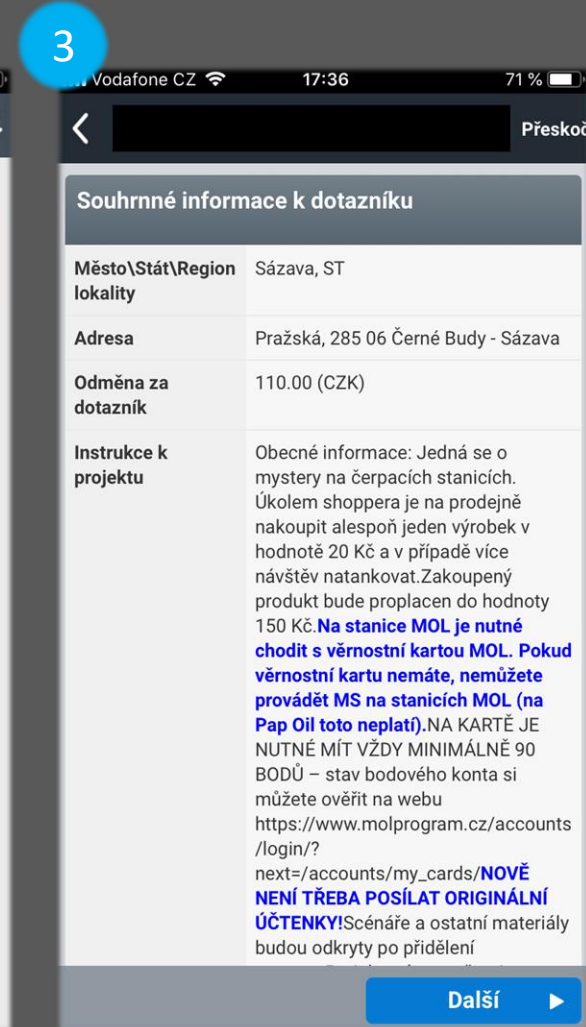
3

Vodafone CZ 17:36 71 %

Přeskoč

Souhrnné informace k dotazníku

| Město\Stát\Region lokality | Sázava, ST |
|---|---|
| Adresa | Pražská, 285 06 Černé Budy - Sázava |
| Odměna za dotazník | 110.00 (CZK) |
| Instrukce k projektu | Obecné informace: Jedná se o mystery na čerpacích stanicích. Úkolem shoppera je na prodejně nakoupit alespoň jeden výrobek v hodnotě 20 Kč a v případě více návštěv natankovat.Zakoupený produkt bude proplacen do hodnoty 150 Kč.Na stanice MOL je nutné chodit s věrnostní kartou MOL. Pokud věrnostní kartu nemáte, nemůžete provádět MS na stanicích MOL (na Pap Oil toto neplatí).NA KARTĚ JE NUTNÉ MÍT VŽDY MINIMÁLNĚ 90 BODŮ – stav bodového konta si můžete ověřit na webu https://www.molprogram.cz/accounts/login/?next=/accounts/my_cards/NOVĚ NENÍ TŘEBA POSÍLAT ORIGINÁLNÍ ÚČTENKY!Scénáře a ostatní materiály budou odkryty po přidělení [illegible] |

Další ▶